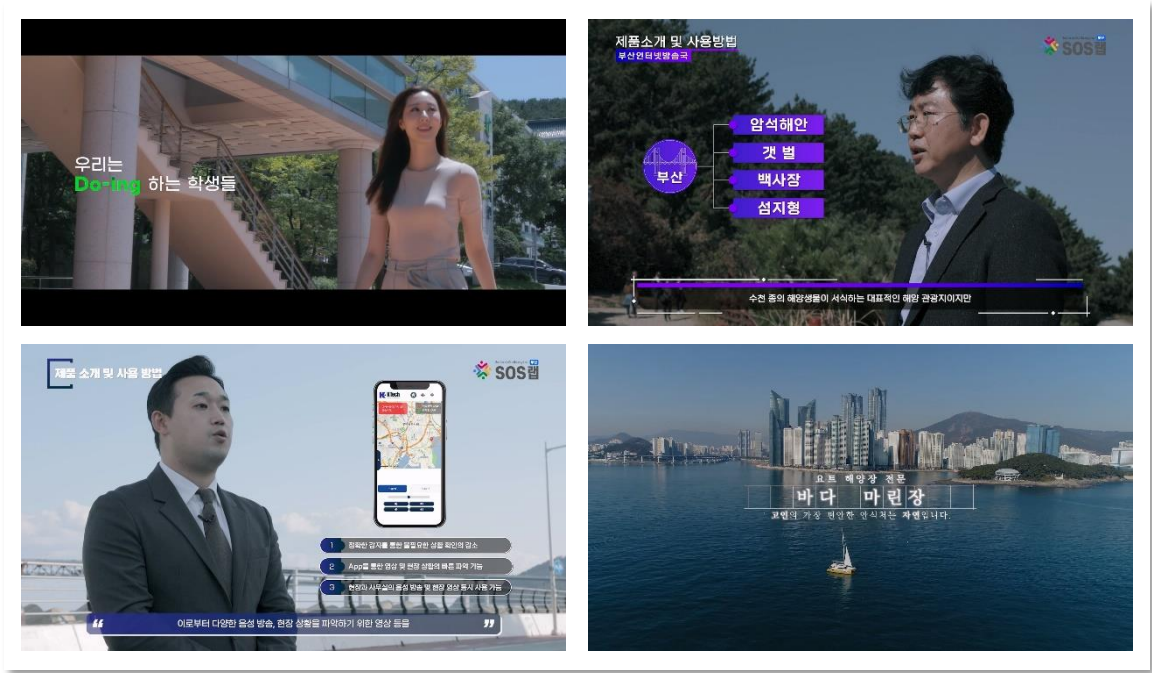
우리는
Do-ing 하는 학생들

제품소개 및 사용방법
부산인터넷방송국
SOS랩
부산
암석해안
갯 벌
백사장
섬지형
수천 종의 해양생물이 서식하는 대표적인 해양 관광지이지만

제품 소개 및 사용 방법
SOS랩
1 정확한 감지를 통한 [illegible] 상황 확인의 감소
2 App를 통한 영상 및 현장 상황의 빠른 파악 가능
3 현장과 사무실의 음성 방송 및 현장 영상 동시 사용 가능
" 이로부터 다양한 음성 방송, 현장 상황을 파악하기 위한 영상 등을 "

요트 해양장 전문
바다 마린장
고객의 가장 편안한 안식처는 자연입니다